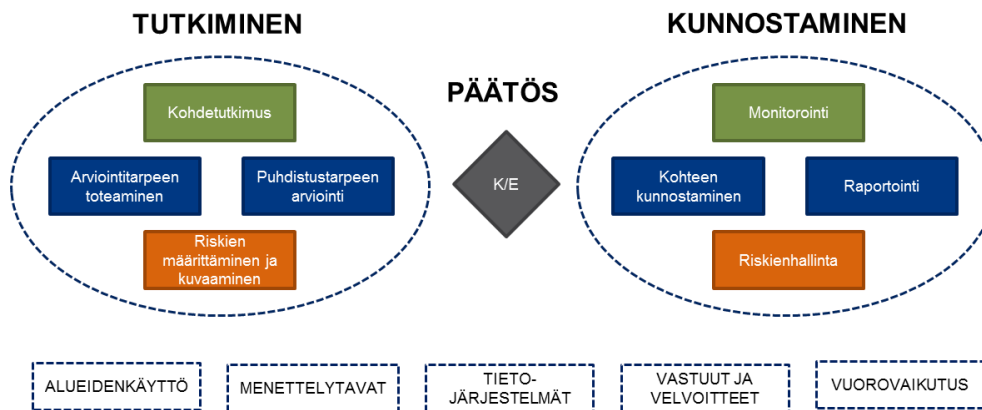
TUTKIMINEN

Kohdetutkimus

Arviointitarpeen toteaminen

Puhdistustarpeen arviointi

Riskien määrittäminen ja kuvaaminen

PÄÄTÖS

K/E

KUNNOSTAMINEN

Monitorointi

Kohteen kunnostaminen

Raportointi

Riskienhallinta

ALUEIDENKÄYTTÖ

MENETTELYTAVAT

TIETO-JÄRJESTELMÄT

VASTUUT JA VELVOITTEET

VUOROVAIKUTUS